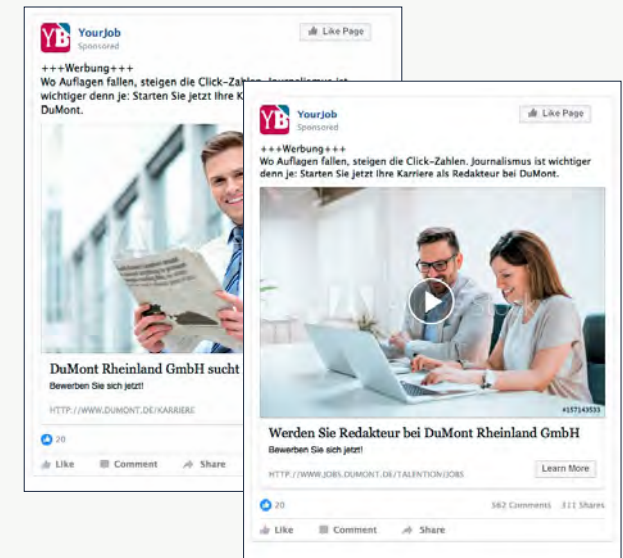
YB YourJob
Sponsored

Like Page

+++Werbung+++
Wo Auflagen fallen, steigen die Click-Zahlen. Journalismus ist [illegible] wichtiger denn je: Starten Sie jetzt Ihre K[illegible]
DuMont.

DuMont Rheinland GmbH sucht
Bewerben Sie sich jetzt!

HTTP://WWW.DUMONT.DE/KARRIERE

20

Like Comment Share

YB YourJob
Sponsored

Like Page

+++Werbung+++
Wo Auflagen fallen, steigen die Click-Zahlen. Journalismus ist wichtiger denn je: Starten Sie jetzt Ihre Karriere als Redakteur bei DuMont.

#157143533

Werden Sie Redakteur bei DuMont Rheinland GmbH
Bewerben Sie sich jetzt!

HTTP://WWW.JOBS.DUMONT.DE/TALENTION/JOBS

Learn More

20

562 Comments 311 Shares

Like Comment Share